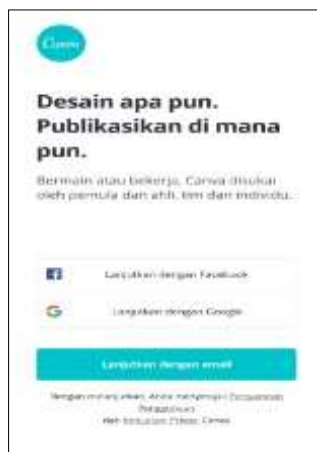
Canva

Desain apa pun. Publikasikan di mana pun.

Bermain atau bekerja. Canva disukai oleh pemula dan ahli, tim dan individu.

Lanjutkan dengan Facebook

Lanjutkan dengan Google

Lanjutkan dengan email

Dengan melanjutkan, Anda menyetujui Persyaratan Penggunaan Canva. Baca Kebijakan Privasi Canva.